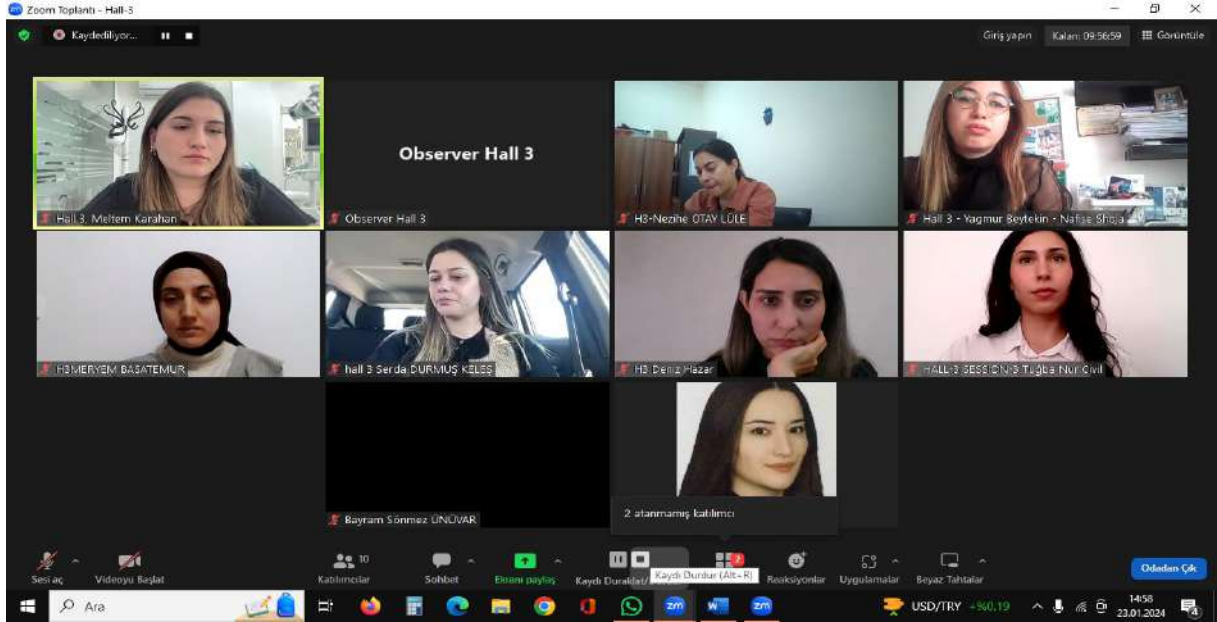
Zoom Toplantı - Hall-3

Kaydediliyor...

Giriş yapın   Kalan: 09:56:59   Görüntüle

Observer Hall 3

Hall 3. Meltem Karahan

Observer Hall 3

H3-Nezihe OTAY LÜLE

Hall 3 - Yagmur Beytekin - Nafise Shoja

H3MERYEM BAŞATEMUR

hall 3 Serda DURMUŞ KELEŞ

H3 Deniz Hazar

HALL-3 SESSION-3 Tuğba Nur Civil

Bayram Sönmez ÜNÜVAR

2 atanmamış katılımcı

Sesi aç   Videoyu Başlat   Katılımcılar 10   Sohbet   Ekranı paylaş   Kaydı Duraklat/   Kaydı Durdur (Alt+R)   Reaksiyonlar   Uygulamalar   Beyaz Tahtalar   Odadan Çık

Ara   USD/TRY +%0,19   14:58 23.01.2024